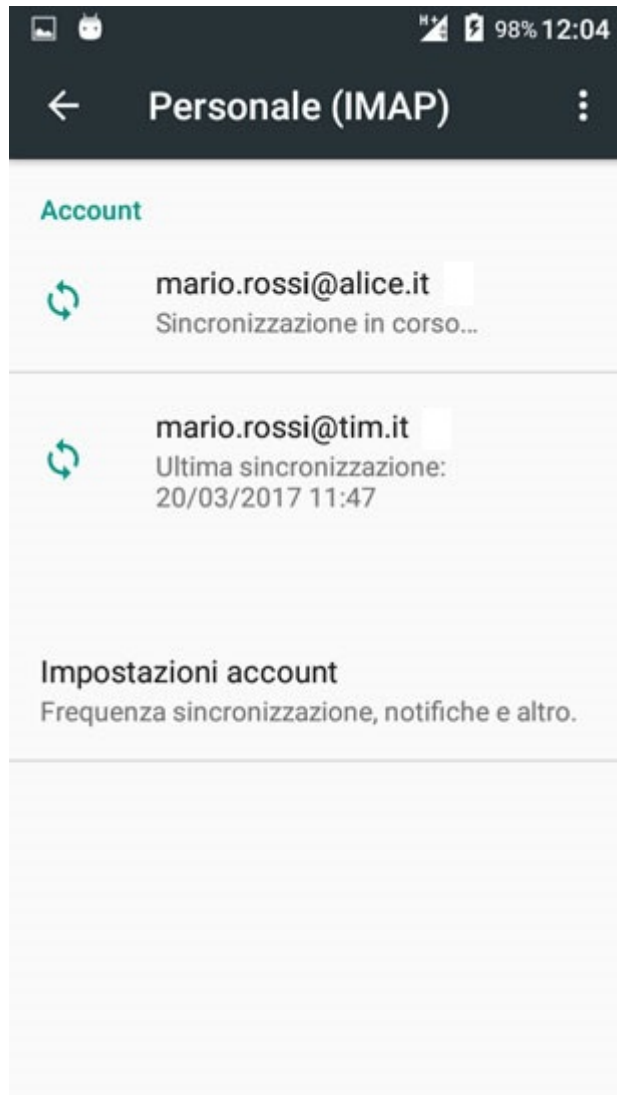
H+ 98% 12:04

Personale (IMAP)

Account

mario.rossi@alice.it
Sincronizzazione in corso...

mario.rossi@tim.it
Ultima sincronizzazione: 20/03/2017 11:47

Impostazioni account
Frequenza sincronizzazione, notifiche e altro.